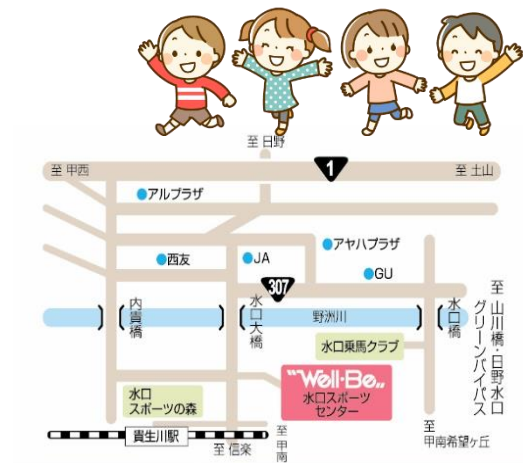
至 日野

至 甲西

1

至 土山

アルプラザ

西友

JA

アヤハプラザ

GU

307

内貴橋

水口大橋

野洲川

水口橋

至 山川橋・日野水口グリーンバイパス

水口東馬クラブ

水口スポーツの森

Well-Be

水口スポーツセンター

貴生川駅

至 信楽

至 甲南

至 甲南希望ヶ丘